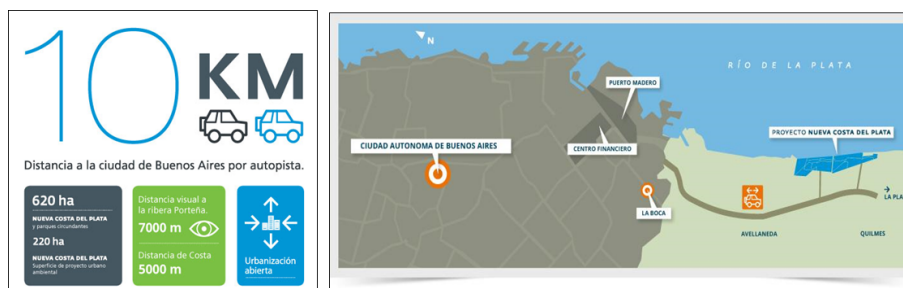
10 KM

Distancia a la ciudad de Buenos Aires por autopista.

620 ha
NUEVA COSTA DEL PLATA
y parques circundantes
220 ha
NUEVA COSTA DEL PLATA
Superficie de proyecto urbano ambiental

Distancia visual a la ribera Porteña.
7000 m
Distancia de Costa
5000 m

Urbanización abierta

N

RÍO DE LA PLATA

PUERTO MADERO

CIUDAD AUTONOMA DE BUENOS AIRES

CENTRO FINANCIERO

PROYECTO NUEVA COSTA DEL PLATA

LA BOCA

LA PLA

AVELLANEDA

QUILMES